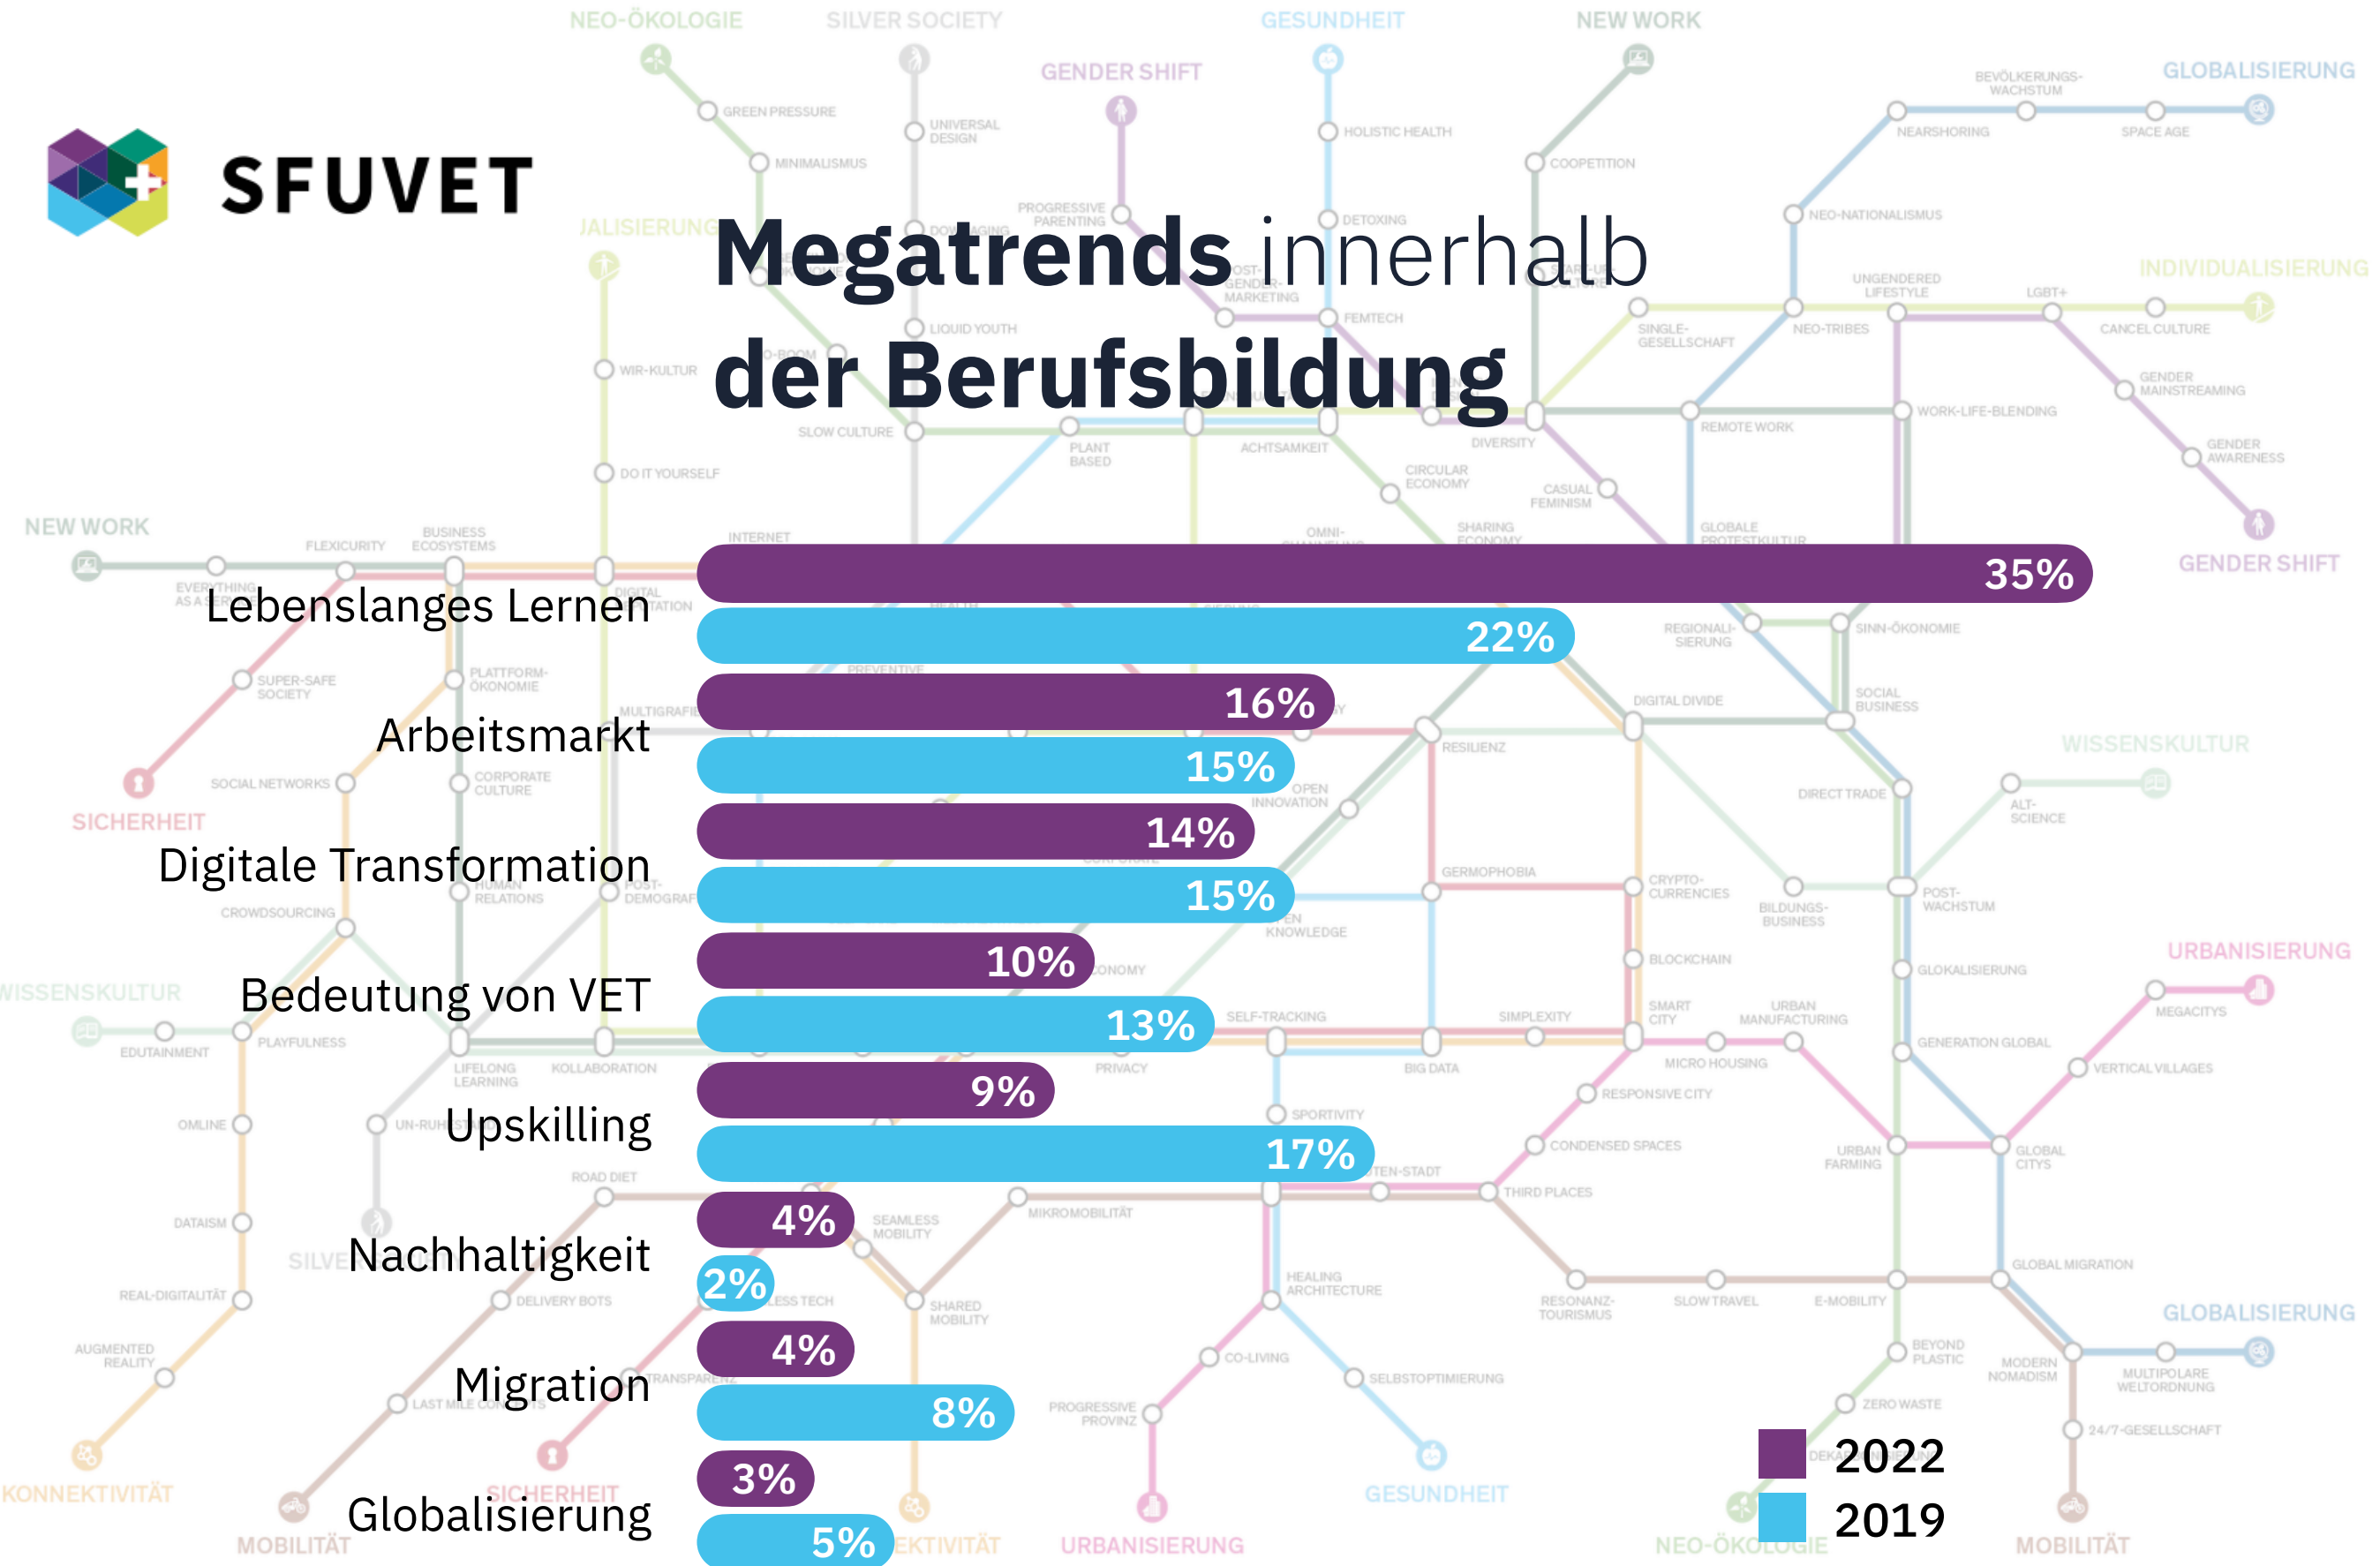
SFUVET

Megatrends innerhalb der Berufsbildung

| | 2022 | 2019 |
|---|---|---|
| Lebenslanges Lernen | 35% | 22% |
| Arbeitsmarkt | 16% | 15% |
| Digitale Transformation | 14% | 15% |
| Bedeutung von VET | 10% | 13% |
| Upskilling | 9% | 17% |
| Nachhaltigkeit | 4% | 2% |
| Migration | 4% | 8% |
| Globalisierung | 3% | 5% |

2022
2019

NEO-ÖKOLOGIE SILVER SOCIETY GESUNDHEIT NEW WORK GENDER SHIFT GLOBALISIERUNG INDIVIDUALISIERUNG NEW WORK SICHERHEIT WISSENSKULTUR URBANISIERUNG KONNEKTIVITÄT MOBILITÄT SICHERHEIT GESUNDHEIT NEO-ÖKOLOGIE MOBILITÄT GLOBALISIERUNG GENDER SHIFT

GREEN PRESSURE MINIMALISMUS UNIVERSAL DESIGN HOLISTIC HEALTH COOPETITION BEVÖLKERUNGS-WACHSTUM NEARSHORING SPACE AGE PROGRESSIVE PARENTING DETOXING NEO-NATIONALISMUS UNGENDERED LIFESTYLE LGBT+ SINGLE-GESELLSCHAFT NEO-TRIBES CANCEL CULTURE FEMTECH LIQUID YOUTH WIR-KULTUR GENDER MAINSTREAMING SLOW CULTURE PLANT BASED ACHTSAMKEIT DIVERSITY REMOTE WORK WORK-LIFE-BLENDING DO IT YOURSELF CIRCULAR ECONOMY CASUAL FEMINISM GENDER AWARENESS FLEXICURITY BUSINESS ECOSYSTEMS INTERNET SHARING ECONOMY GLOBALE PROTESTKULTUR REGIONALISIERUNG SINN-ÖKONOMIE SUPER-SAFE SOCIETY PLATTFORM-ÖKONOMIE PREVENTIVE MULTIGRAFIE DIGITAL DIVIDE SOCIAL BUSINESS SOCIAL NETWORKS CORPORATE CULTURE RESILIENZ OPEN INNOVATION DIRECT TRADE ALT-SCIENCE HUMAN RELATIONS POST-DEMOGRAFIE CROWDSOURCING GERMOPHOBIA CRYPTO-CURRENCIES BILDUNGS-BUSINESS POST-WACHSTUM KNOWLEDGE BLOCKCHAIN GLOKALISIERUNG EDUTAINMENT PLAYFULNESS SELF-TRACKING SIMPLEXITY SMART CITY URBAN MANUFACTURING MEGACITYS LIFELONG LEARNING KOLLABORATION PRIVACY BIG DATA MICRO HOUSING GENERATION GLOBAL VERTICAL VILLAGES OMLINE RESPONSIVE CITY SPORTIVITY CONDENSED SPACES URBAN FARMING GLOBAL CITYS ROAD DIET THIRD PLACES DATAISM SEAMLESS MOBILITY MIKROMOBILITÄT REAL-DIGITALITÄT DELIVERY BOTS SHARED MOBILITY HEALING ARCHITECTURE RESONANZ-TOURISMUS SLOW TRAVEL E-MOBILITY GLOBAL MIGRATION AUGMENTED REALITY CO-LIVING BEYOND PLASTIC MODERN NOMADISM MULTIPOLARE WELTORDNUNG SELBSTOPTIMIERUNG PROGRESSIVE PROVINZ ZERO WASTE 24/7-GESELLSCHAFT